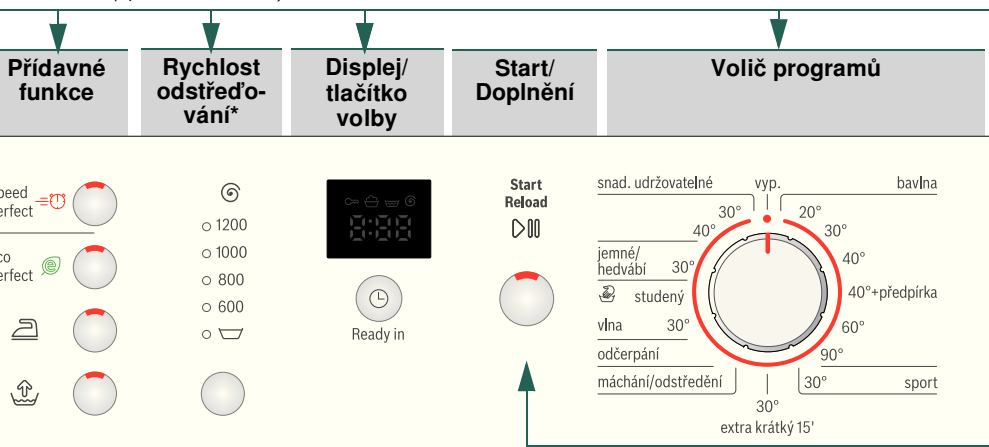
Přídavné funkce

Rychlost odstřeďo-vání*

Displej/ tlačítko volby

Start/ Doplnění

Volič programů

peed erfect

co erfect

1200

1000

800

600

Ready in

Start Reload

snad. udržovatelné

vyp.

bavlna

30°

20°

40°

30°

jemné/ hedvábí

30°

40°

studený

40°+předpírka

vlna

30°

60°

odčerpání

90°

máchání/odstředění

30°

sport

30°

extra krátký 15'